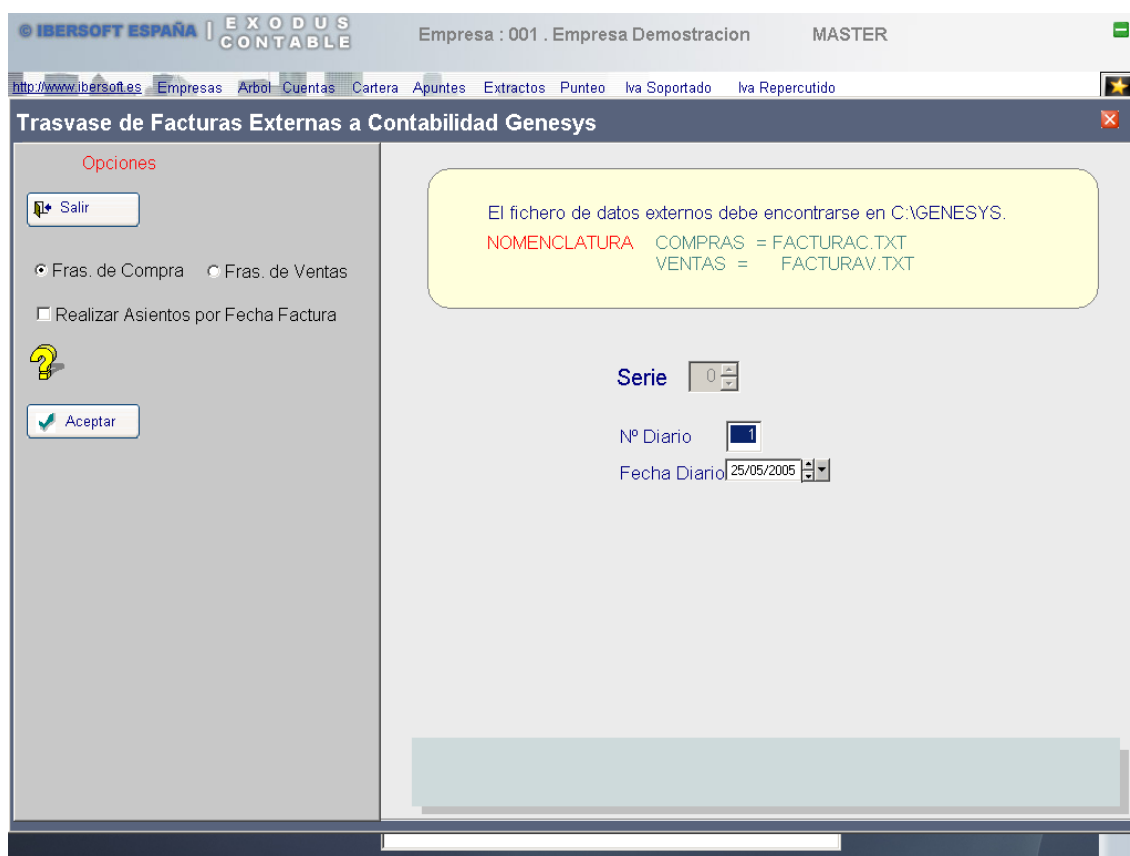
© IBERSOFT ESPAÑA | EXODUS CONTABLE

Empresa : 001 . Empresa Demostracion MASTER

http://www.ibersoft.es Empresas Arbol Cuentas Cartera Apuntes Extractos Punteo Iva Soportado Iva Repercutido

Trasvase de Facturas Externas a Contabilidad Genesys

Opciones

Salir

Fras. de Compra Fras. de Ventas

Realizar Asientos por Fecha Factura

Aceptar

El fichero de datos externos debe encontrarse en C:\GENESYS.

NOMENCLATURA COMPRAS = FACTURAC.TXT
VENTAS = FACTURAV.TXT

Serie 0

Nº Diario 1

Fecha Diario 25/05/2005